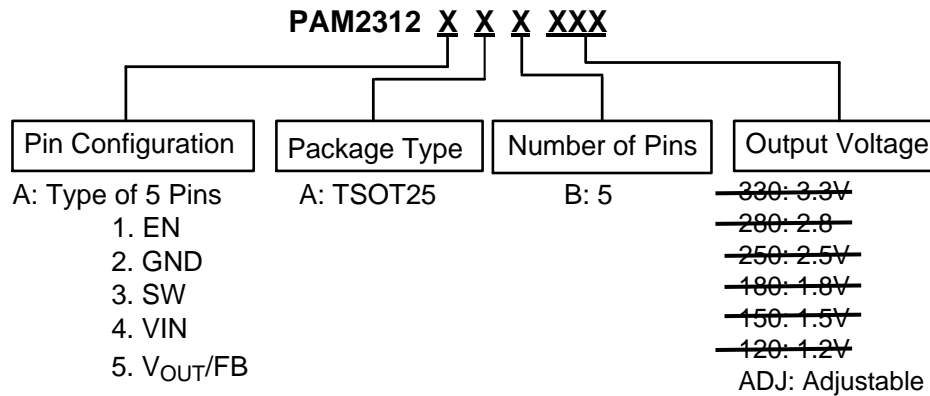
PAM2312 X X X XXX

Pin Configuration

A: Type of 5 Pins
1. EN
2. GND
3. SW
4. VIN
5. $V_{OUT}$/FB

Package Type

A: TSOT25

Number of Pins

B: 5

Output Voltage

~~330: 3.3V~~
~~280: 2.8~~
~~250: 2.5V~~
~~180: 1.8V~~
~~150: 1.5V~~
~~120: 1.2V~~
ADJ: Adjustable